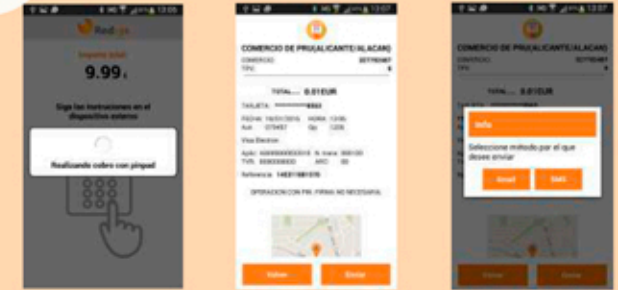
12:05

Redsys

Importe total

9.99 €

Siga las instrucciones en el dispositivo externo

Realizando cobro con pinpad

12:07

COMERCIO DE PRU(ALICANTE/ALACAN)

COMERCIO: 327765467

TPV: 8

TOTAL: 0.01EUR

TARJETA: ************8583

FECHA: 16/01/2016 HORA: 13:06

Aut: 078457 Op: 1206

Visa Electron

Aplic: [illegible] N. trans: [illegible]

TVR: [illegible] ARC: 00

Referencia: 140311881076

OPERACION CON PIN. FIRMA NO NECESARIA

Volver

Enviar

12:07

COMERCIO DE PRU(ALICANTE/ALACAN)

COMERCIO: 327765467

TPV: 8

TOTAL: 0.01EUR

Info

Seleccione método por el que desee enviar

Email

SMS

Volver

Enviar